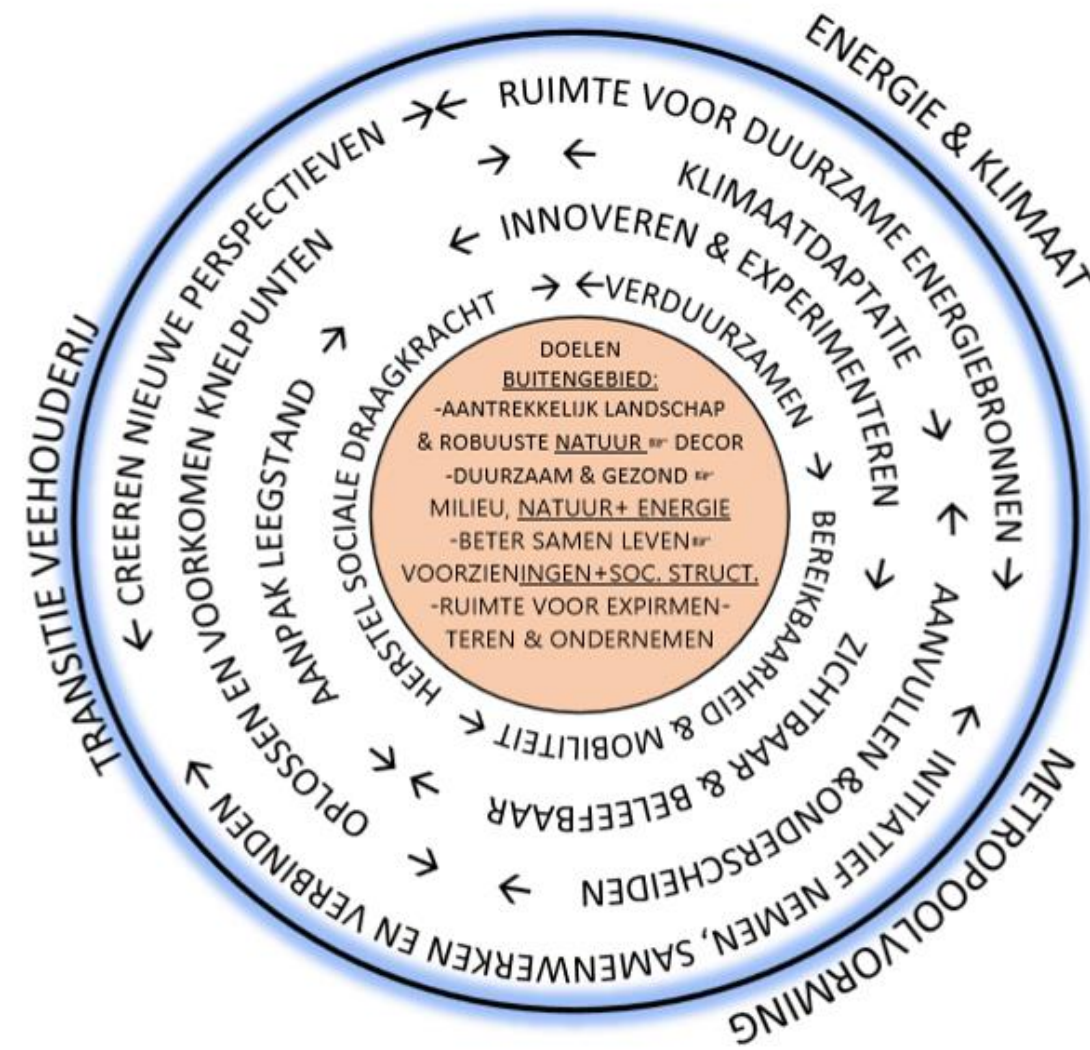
ENERGIE & KLIMAAT

TRANSITIE VEEHOUDERIJ

METROPOOLVORMING

CREEREN NIEUWE PERSPECTIEVEN → ← RUIMTE VOOR DUURZAME ENERGIEBRONNEN →

↑ INITIATIEF NEMEN, SAMENWERKEN EN VERBINDEN ←

OPLOSSEN EN VOORKOMEN KNELPUNTEN ← INNOVEREN & EXPERIMENTEREN

→ ← KLIMAATDAPTATIE → ↑ AANVULLEN & ONDERSCHEIDEN ←

AANPAK LEEGSTAND → → ← VERDUURZAMEN → BEREIKBAARHEID & MOBILITEIT →

→ ← ZICHTBAAR & BELEEFBAAR

HERSTEL SOCIALE DRAAGKRACHT

DOELEN
BUITENGEBIED:
-AANTREKKELIJK LANDSCHAP & ROBUUSTE NATUUR ☞ DECOR
-DUURZAAM & GEZOND ☞ MILIEU, NATUUR+ ENERGIE
-BETER SAMEN LEVEN☞ VOORZIENINGEN+SOC. STRUCT.
-RUIMTE VOOR EXPIRMENTEREN & ONDERNEMEN